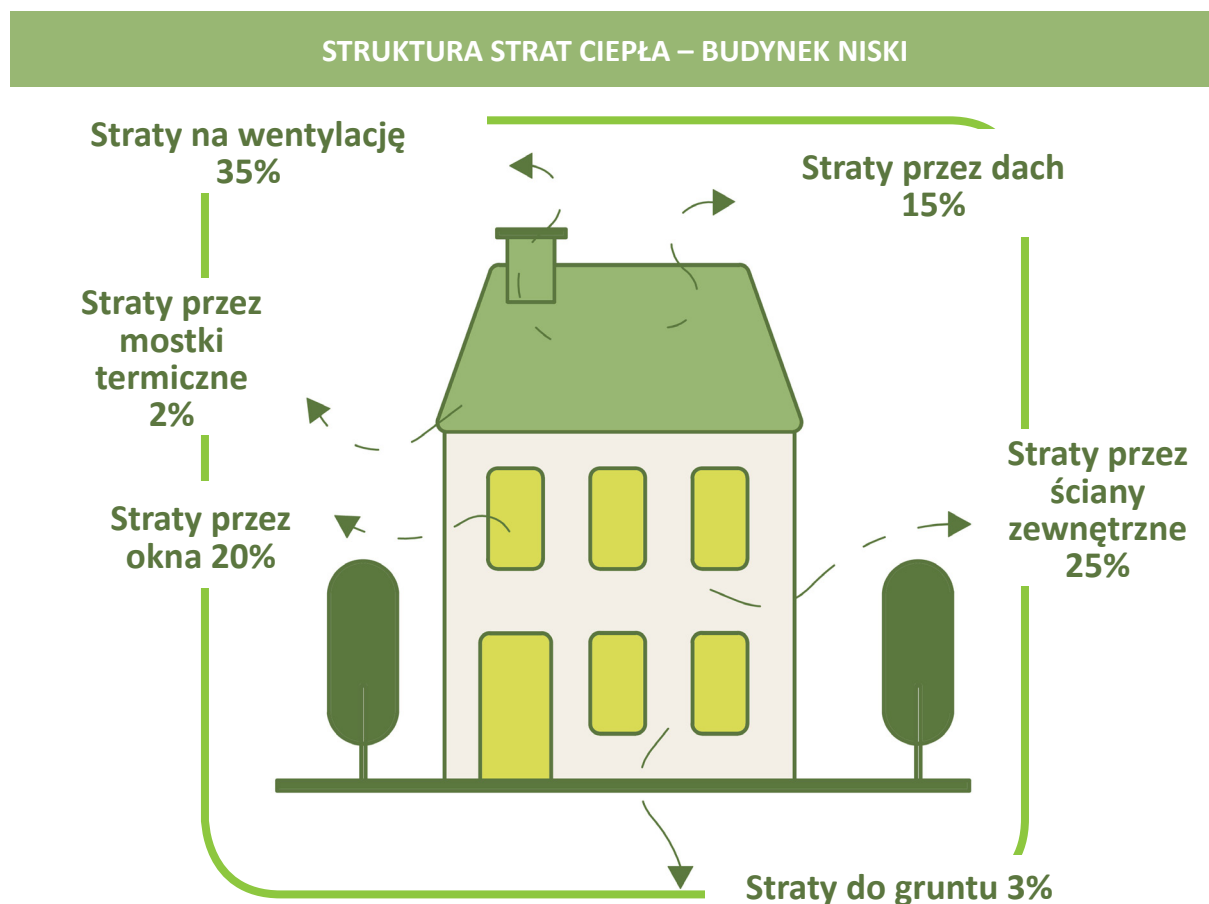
STRUKTURA STRAT CIEPŁA – BUDYNEK NISKI

Straty na wentylację 35%

Straty przez dach 15%

Straty przez mostki termiczne 2%

Straty przez ściany zewnętrzne 25%

Straty przez okna 20%

Straty do gruntu 3%